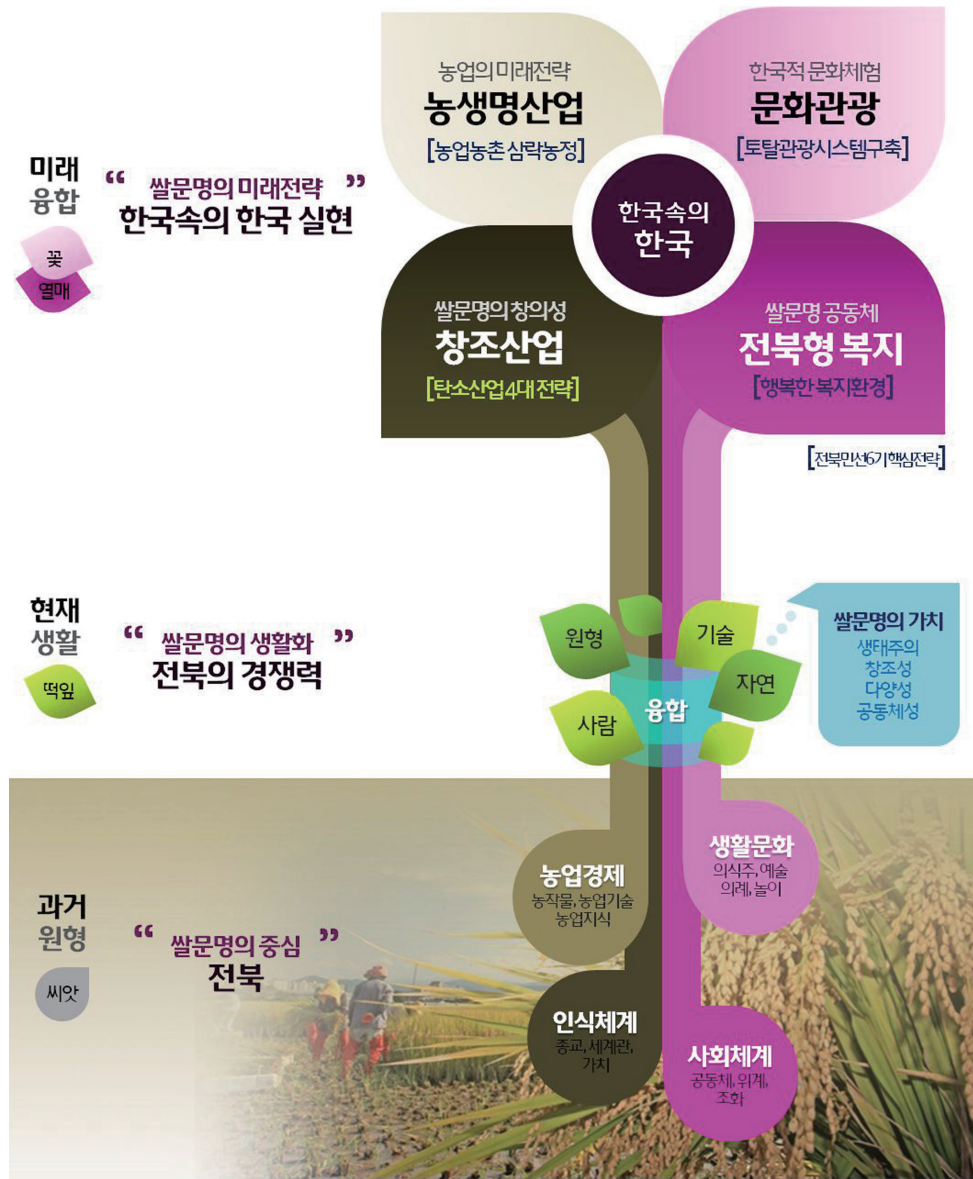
미래
융합

꽃
열매

" 쌀문명의 미래전략 "
한국속의 한국 실현

농업의 미래전략
농생명산업
[농업농촌 삼락농정]

한국적 문화체험
문화관광
[토탈관광시스템구축]

한국속의
한국

쌀문명의 창의성
창조산업
[탄소산업4대 전략]

쌀문명 공동체
전북형 복지
[행복한 복지환경]

[전북민선6기 핵심전략]

현재
생활

떡잎

" 쌀문명의 생활화 "
전북의 경쟁력

원형
기술
자연
융합
사람

쌀문명의 가치
생태주의
창조성
다양성
공동체성

과거
원형

씨앗

" 쌀문명의 중심 "
전북

농업경제
농작물, 농업기술
농업지식

생활문화
의식주, 예술
의례, 놀이

인식체계
종교, 세계관,
가치

사회체계
공동체, 위계,
조화